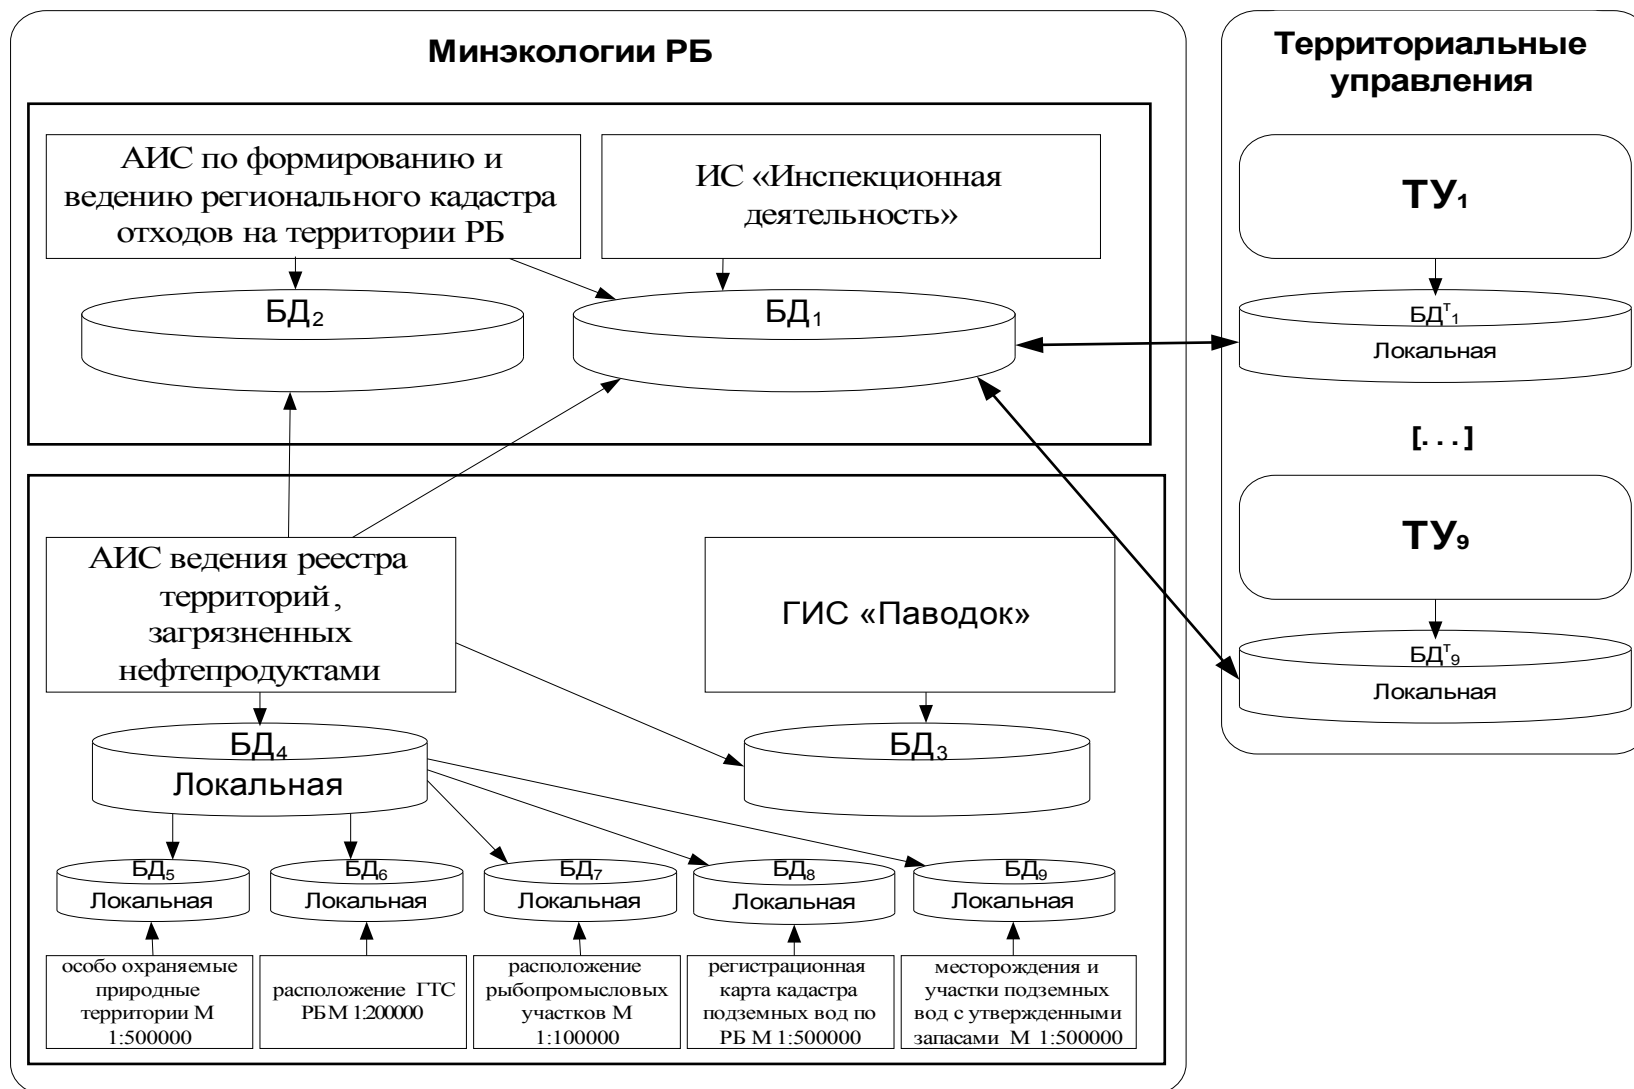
Минэкологии РБ

Территориальные управления

АИС по формированию и ведению регионального кадастра отходов на территории РБ

ИС «Инспекционная деятельность»

$БД_2$

$БД_1$

$ТУ_1$

$БД^т_1$
Локальная

[...]

$ТУ_9$

$БД^т_9$
Локальная

АИС ведения реестра территорий, загрязненных нефтепродуктами

ГИС «Паводок»

$БД_4$
Локальная

$БД_3$

$БД_5$
Локальная

$БД_6$
Локальная

$БД_7$
Локальная

$БД_8$
Локальная

$БД_9$
Локальная

особо охраняемые природные территории М 1:500000

расположение ГТС РБМ 1:200000

расположение рыбопромысловых участков М 1:100000

регистрационная карта кадастра подземных вод по РБ М 1:500000

месторождения и участки подземных вод с утвержденными запасами М 1:500000